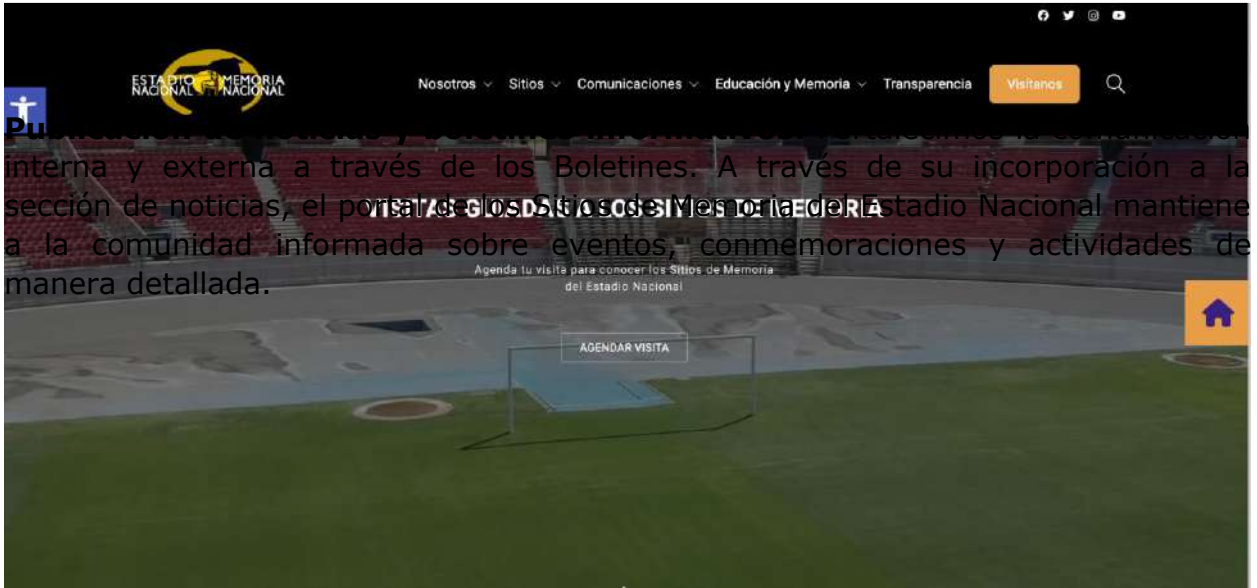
ESTADIO NACIONAL MEMORIA NACIONAL

Nosotros Sitios Comunicaciones Educación y Memoria Transparencia Visítanos

Pu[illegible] interna y externa a través de los Boletines. A través de su incorporación a la sección de noticias, el portal de los Sitios de Memoria del Estadio Nacional mantiene a la comunidad informada sobre eventos, conmemoraciones y actividades de manera detallada.

VISITA LOS SITIOS DE MEMORIA

Agenda tu visita para conocer los Sitios de Memoria del Estadio Nacional

AGENDAR VISITA